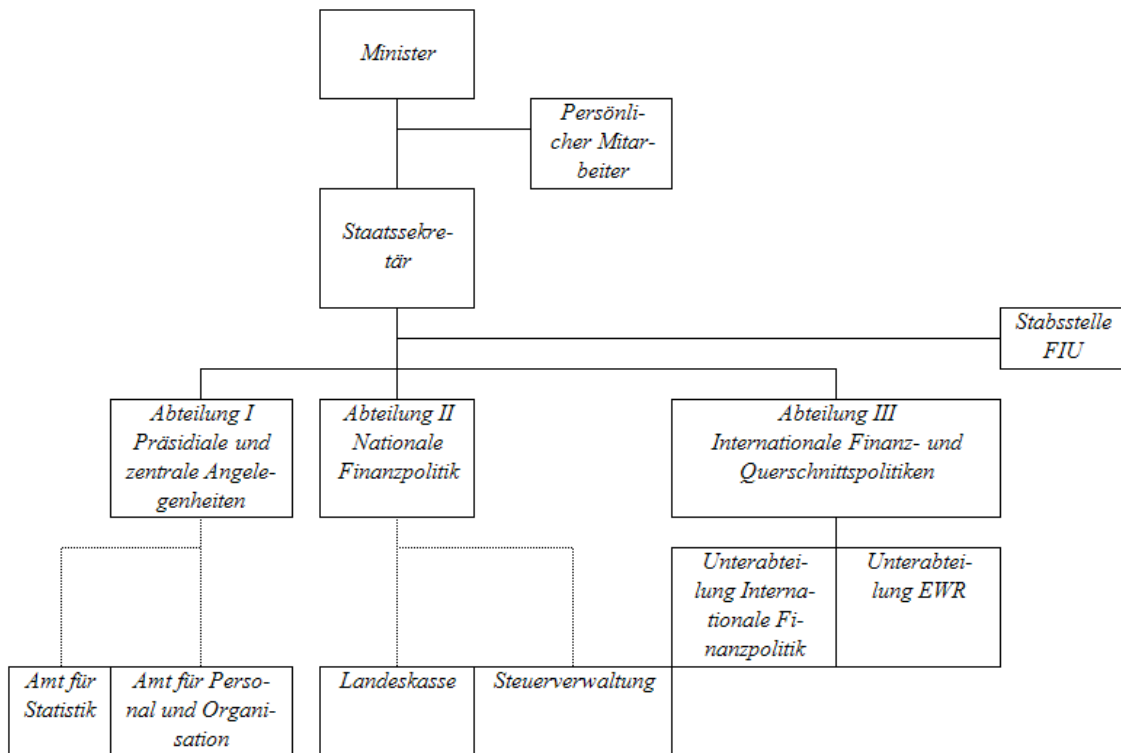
Minister

Persönlicher Mitarbeiter

Staatssekretär

Stabsstelle FIU

Abteilung I Präsidiale und zentrale Angelegenheiten

Abteilung II Nationale Finanzpolitik

Abteilung III Internationale Finanz- und Querschnittspolitiken

Unterabteilung Internationale Finanzpolitik

Unterabteilung EWR

Amt für Statistik

Amt für Personal und Organisation

Landeskasse

Steuerverwaltung